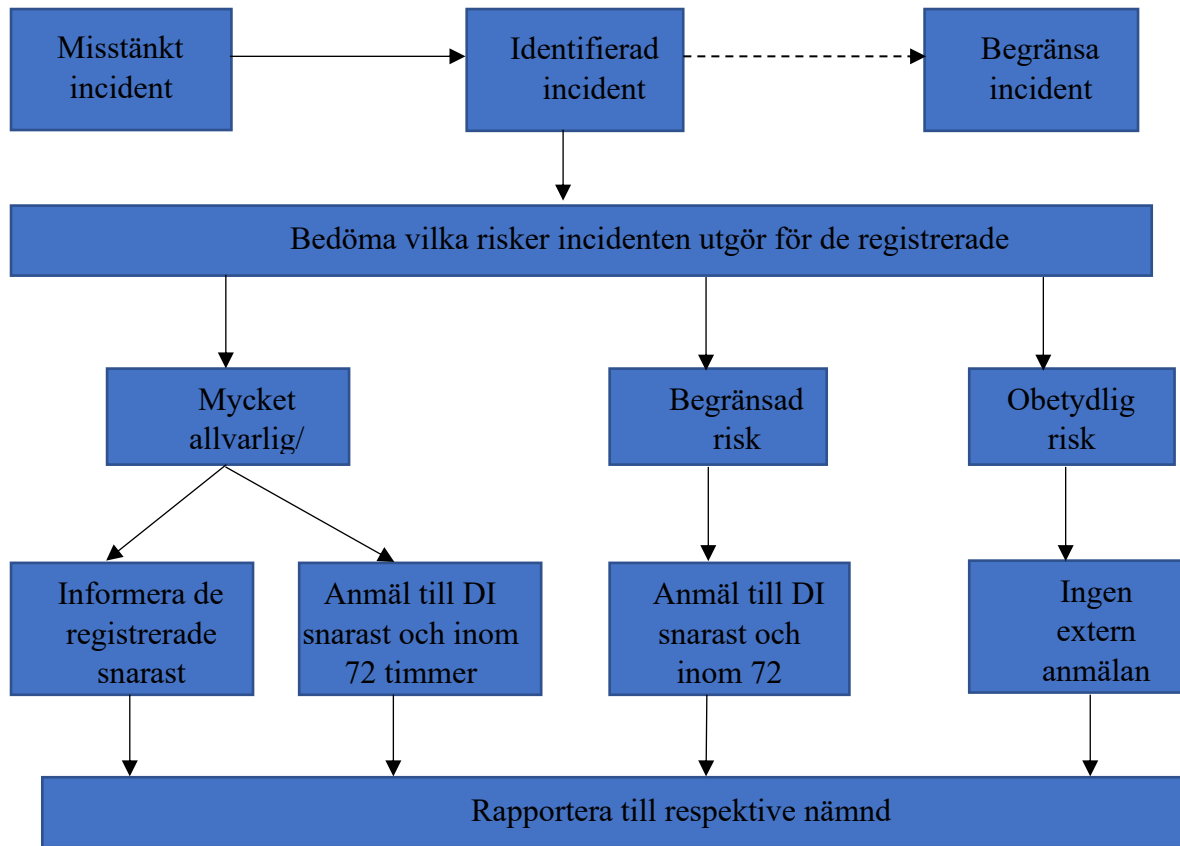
Misstänkt incident

Identifierad incident

Begränsa incident

Bedöma vilka risker incidenten utgör för de registrerade

Mycket allvarlig/

Begränsad risk

Obetydlig risk

Informera de registrerade snarast

Anmäl till DI snarast och inom 72 timmer

Anmäl till DI snarast och inom 72

Ingen extern anmälan

Rapportera till respektive nämnd